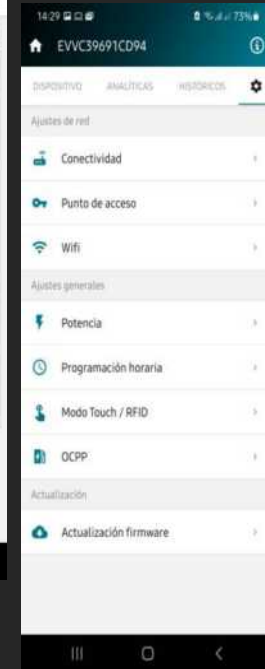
14:29 73%

EVVC39691CD94

DISPOSITIVO ANALÍTICAS HISTÓRICOS

Ajustes de red

Conectividad

Punto de acceso

Wifi

Ajustes generales

Potencia

Programación horaria

Modo Touch / RFID

OCPP

Actualización

Actualización firmware